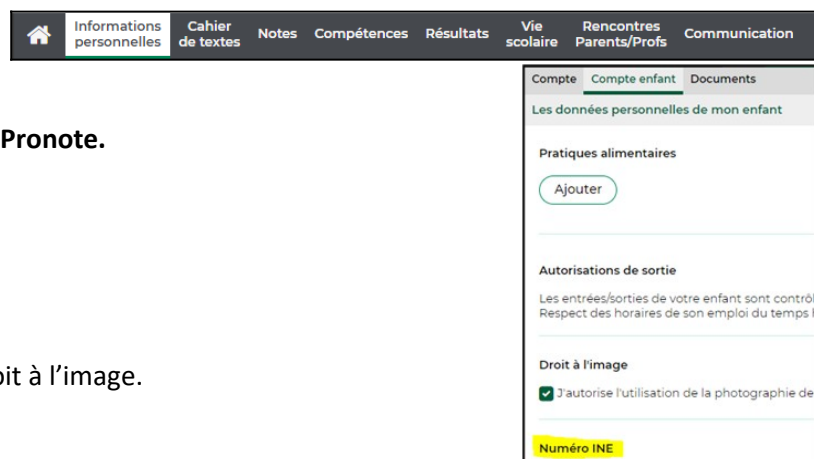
Informations personnelles | Cahier de textes | Notes | Compétences | Résultats | Vie scolaire | Rencontres Parents/Profs | Communication

Pronote.

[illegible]oit à l'image.

Compte | Compte enfant | Documents

Les données personnelles de mon enfant

Pratiques alimentaires

Ajouter

Autorisations de sortie

Les entrées/sorties de votre enfant sont contrô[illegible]
Respect des horaires de son emploi du temps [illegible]

Droit à l'image

J'autorise l'utilisation de la photographie de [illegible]

Numéro INE